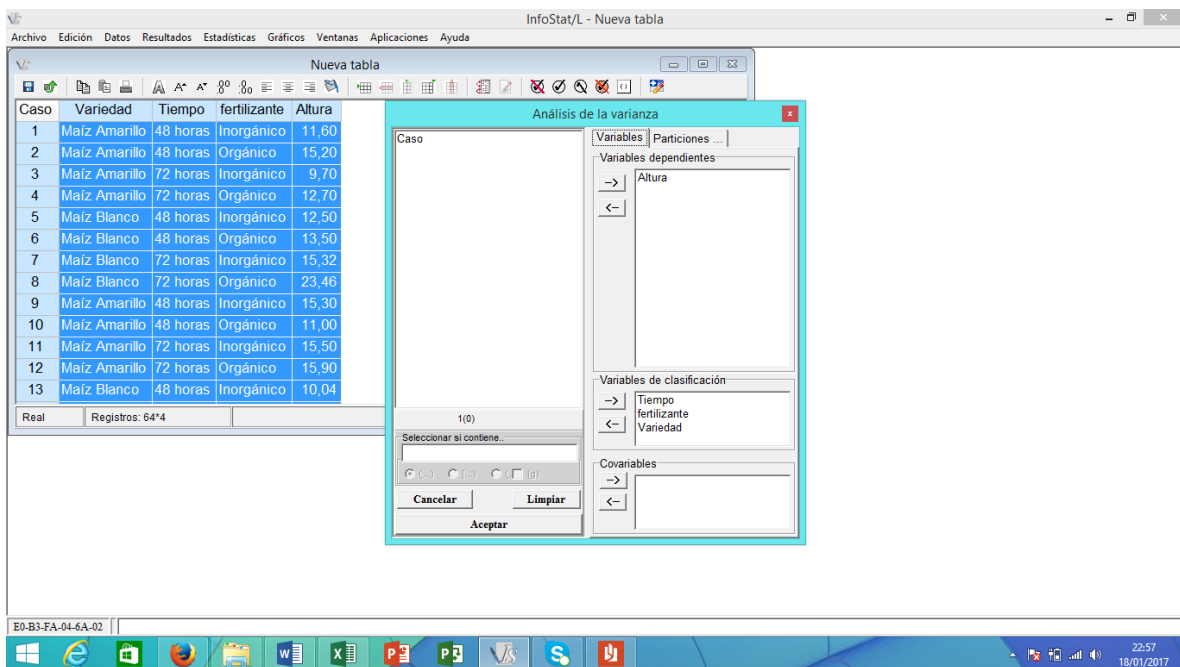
InfoStat/L - Nueva tabla

Archivo Edición Datos Resultados Estadísticas Gráficos Ventanas Aplicaciones Ayuda

Nueva tabla

| Caso | Variedad | Tiempo | fertilizante | Altura |
|---|---|---|---|---|
| 1 | Maíz Amarillo | 48 horas | Inorgánico | 11,60 |
| 2 | Maíz Amarillo | 48 horas | Orgánico | 15,20 |
| 3 | Maíz Amarillo | 72 horas | Inorgánico | 9,70 |
| 4 | Maíz Amarillo | 72 horas | Orgánico | 12,70 |
| 5 | Maíz Blanco | 48 horas | Inorgánico | 12,50 |
| 6 | Maíz Blanco | 48 horas | Orgánico | 13,50 |
| 7 | Maíz Blanco | 72 horas | Inorgánico | 15,32 |
| 8 | Maíz Blanco | 72 horas | Orgánico | 23,46 |
| 9 | Maíz Amarillo | 48 horas | Inorgánico | 15,30 |
| 10 | Maíz Amarillo | 48 horas | Orgánico | 11,00 |
| 11 | Maíz Amarillo | 72 horas | Inorgánico | 15,50 |
| 12 | Maíz Amarillo | 72 horas | Orgánico | 15,90 |
| 13 | Maíz Blanco | 48 horas | Inorgánico | 10,04 |

Real Registros: 64*4

Análisis de la varianza

Caso

1(0)

Seleccionar si contiene..

Cancelar Limpiar

Aceptar

Variables Particiones ...

Variables dependientes

->
<-
Altura

Variables de clasificación

->
<-
Tiempo
fertilizante
Variedad

Covariables

->
<-

E0-B3-FA-04-6A-02

22:57
18/01/2017